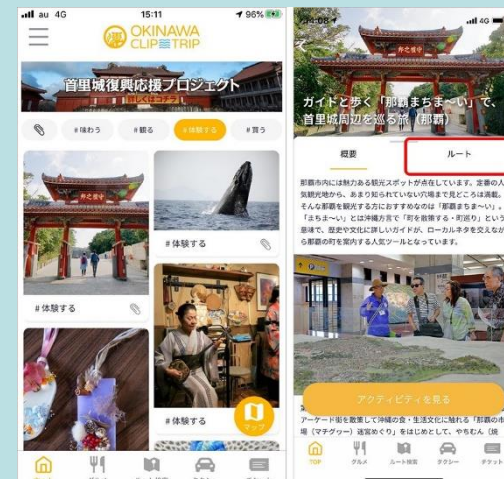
au 4G 15:11 96%

OKINAWA CLIP TRIP

首里城復興応援プロジェクト

#味わう #観る #体験する #買う

#体験する

#体験する

#体験する

マップ

ガイドと歩く「那覇まちま〜い」で、首里城周辺を巡る旅（那覇）

概要 ルート

那覇市内には魅力ある観光スポットが点在しています。定番の人気観光地から、あまり知られていない穴場まで見どころは満載。そんな那覇を観光する方におすすめなのは「那覇まちま〜い」。「まちま〜い」とは沖縄方言で「町を散策する・町巡り」という意味で、歴史や文化に詳しいガイドが、ローカルネタを交えながら那覇の町を案内する人気ツールとなっています。

アクティビティを見る

アーケード街を散策して沖縄の食・生活文化に触れる「那覇の市場（マチグヮー）巡室めぐり」をはじめとして、やちむん（焼

TOP グルメ ルート検索 タクシー チケット